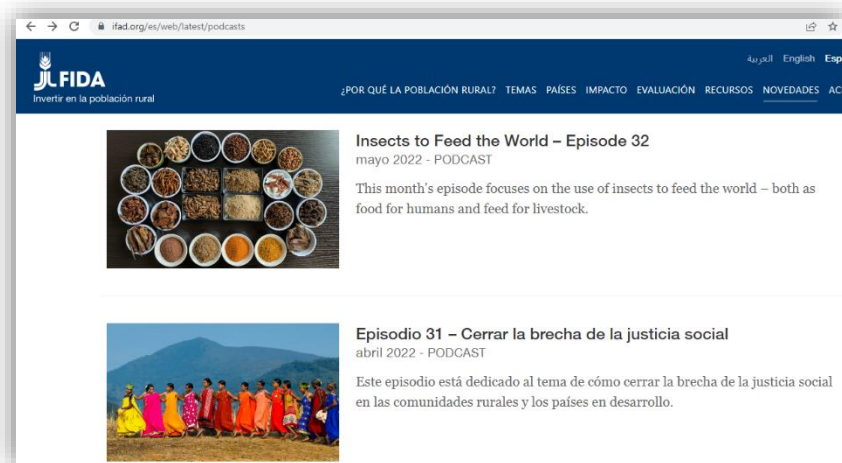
ifad.org/es/web/latest/podcasts

العربية English Esp

FIDA
Invertir en la población rural

¿POR QUÉ LA POBLACIÓN RURAL? TEMAS PAÍSES IMPACTO EVALUACIÓN RECURSOS NOVEDADES AC

Insects to Feed the World – Episode 32
mayo 2022 - PODCAST

This month's episode focuses on the use of insects to feed the world – both as food for humans and feed for livestock.

Episodio 31 – Cerrar la brecha de la justicia social
abril 2022 - PODCAST

Este episodio está dedicado al tema de cómo cerrar la brecha de la justicia social en las comunidades rurales y los países en desarrollo.